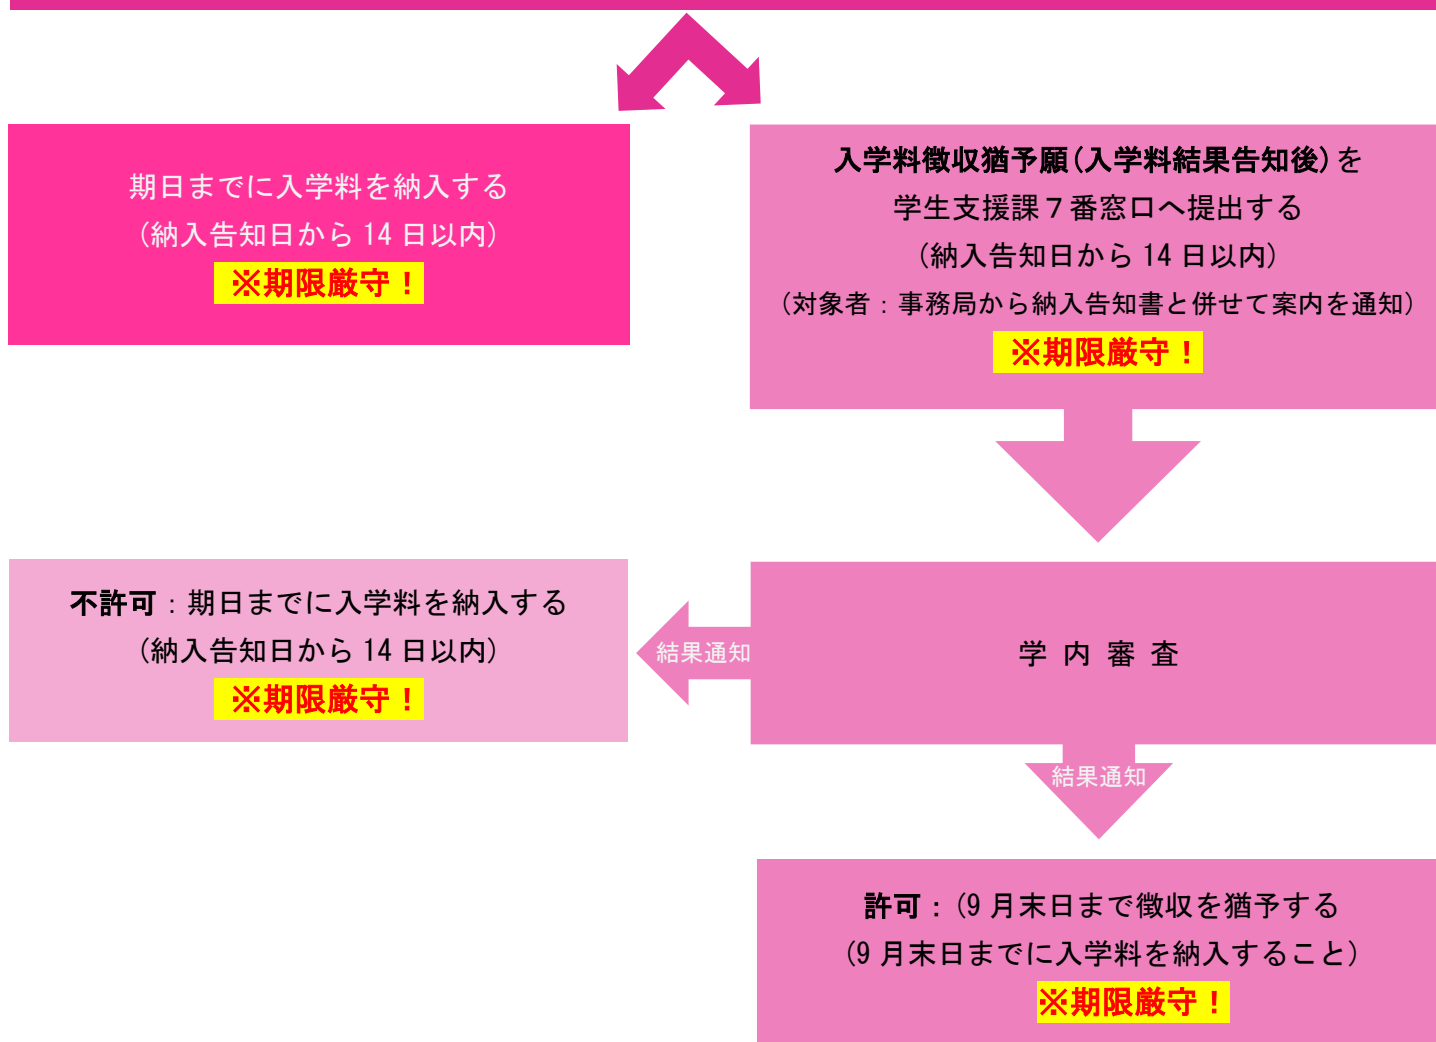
期日までに入学料を納入する
（納入告知日から 14 日以内）
※期限厳守！

入学料徴収猶予願（入学料結果告知後）を
学生支援課 7 番窓口へ提出する
（納入告知日から 14 日以内）
（対象者：事務局から納入告知書と併せて案内を通知）
※期限厳守！

不許可：期日までに入学料を納入する
（納入告知日から 14 日以内）
※期限厳守！

結果通知

学 内 審 査

結果通知

許可：（9 月末日まで徴収を猶予する
（9 月末日までに入学料を納入すること）
※期限厳守！